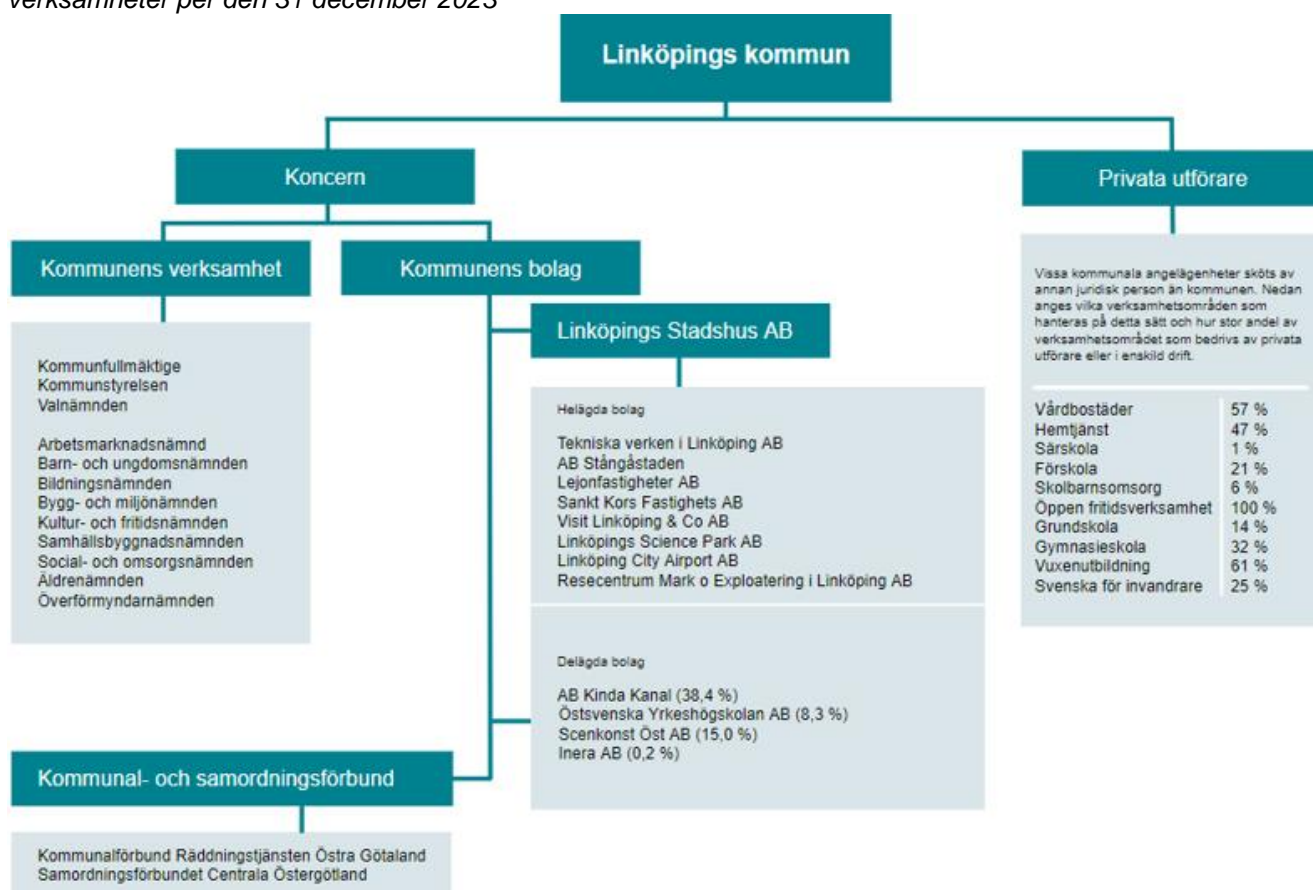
verksamheter per den 31 december 2023

Linköpings kommun

Koncern

Privata utförare

Kommunens verksamhet

Kommunens bolag

Linköpings Stadshus AB

Kommunfullmäktige
Kommunstyrelsen
Valnämnden

Arbetsmarknadsnämnd
Barn- och ungdomsnämnden
Bildningsnämnden
Bygg- och miljönämnden
Kultur- och fritidsnämnden
Samhällsbyggnadsnämnden
Social- och omsorgsnämnden
Äldrenämnden
Överförmyndarnämnden

Helägda bolag

Tekniska verken i Linköping AB
AB Stångåstaden
Lejonfastigheter AB
Sankt Kors Fastighets AB
Visit Linköping & Co AB
Linköpings Science Park AB
Linköping City Airport AB
Resecentrum Mark o Exploatering i Linköping AB

Delägda bolag

AB Kinda Kanal (38,4 %)
Östsvenska Yrkeshögskolan AB (8,3 %)
Scenkonst Öst AB (15,0 %)
Inera AB (0,2 %)

Vissa kommunala angelägenheter sköts av annan juridisk person än kommunen. Nedan anges vilka verksamhetsområden som hanteras på detta sätt och hur stor andel av verksamhetsområdet som bedrivs av privata utförare eller i enskild drift.

| | |
|---|---|
| Vårdbostäder | 57 % |
| Hemtjänst | 47 % |
| Särskola | 1 % |
| Förskola | 21 % |
| Skolbarnsomsorg | 6 % |
| Öppen fritidsverksamhet | 100 % |
| Grundskola | 14 % |
| Gymnasieskola | 32 % |
| Vuxenutbildning | 61 % |
| Svenska för invandrare | 25 % |

Kommunal- och samordningsförbund

Kommunalförbund Räddningstjänsten Östra Götaland
Samordningsförbundet Centrala Östergötland